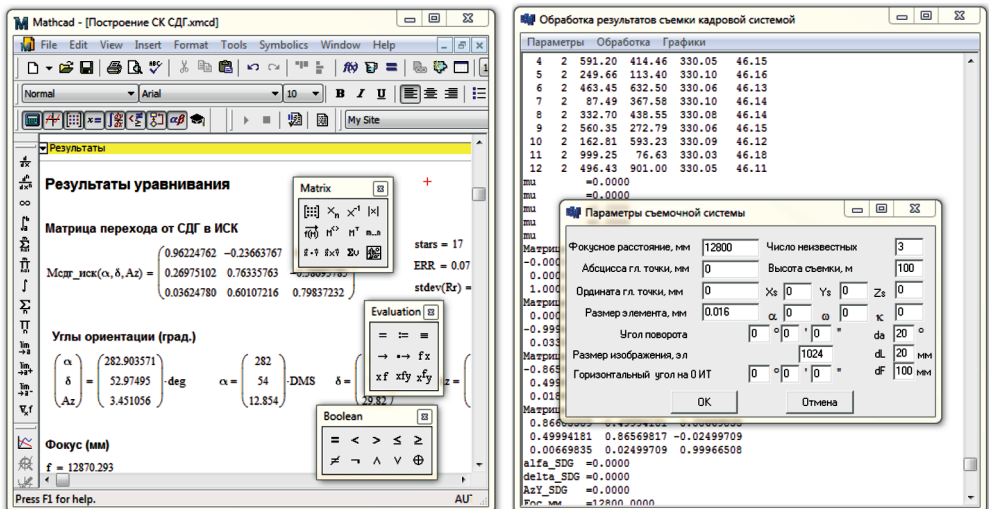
Mathcad - [Построение СК СДГ.xmcd]

File Edit View Insert Format Tools Symbolics Window Help

Normal Arial 10 B I U

My Site

Результаты

Результаты уравнивания

Matrix

Матрица перехода от СДГ в ИСК

$\text{Мсдг\_иск}(\alpha, \delta, Az) = \begin{pmatrix} 0.96224762 & -0.23663767 & \\ 0.26975102 & 0.76335763 & \\ 0.03624780 & 0.60107216 & 0.79837232 \end{pmatrix}$

stars = 17

ERR = 0.07

stdev(Rr) =

Evaluation

Углы ориентации (град.)

$\begin{pmatrix} \alpha \\ \delta \\ Az \end{pmatrix} = \begin{pmatrix} 282.903571 \\ 52.97495 \\ 3.451056 \end{pmatrix} \cdot deg$ $\alpha = \begin{pmatrix} 282 \\ 54 \\ 12.854 \end{pmatrix} \cdot DMS$ $\delta =$ 29.82 $z =$

Boolean

Фокус (мм)

f = 12870.293

Press F1 for help. AU

Обработка результатов съемки кадровой системой

Параметры Обработка Графики

4 2 591.20 414.46 330.05 46.15
5 2 249.66 113.40 330.10 46.16
6 2 463.45 632.50 330.06 46.13
7 2 87.49 367.58 330.10 46.14
8 2 332.70 438.55 330.08 46.14
9 2 560.35 272.79 330.06 46.14
10 2 162.81 593.23 330.09 46.12
11 2 999.25 76.63 330.03 46.18
12 2 496.43 901.00 330.05 46.11
mu =0.0000
mu =0.0000
mu
mu
mu
Матрица
-0.000
0.000
1.000
Матрица
0.000
-0.999
0.033
Матрица
-0.865
0.499
0.018
Матрица
0.86603835 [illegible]
0.49994181 0.86569817 -0.02499709
0.00669835 0.02499709 0.99966508
alfa_SDG =0.0000
delta_SDG =0.0000
AzY_SDG =0.0000
Foc_mm =12800.000

Параметры съемочной системы

Фокусное расстояние, мм 12800 Число неизвестных 3
Абсцисса гл. точки, мм 0 Высота съемки, м 100
Ордината гл. точки, мм 0 Xs 0 Ys 0 Zs 0
Размер элемента, мм 0.016 α 0 ω 0 κ 0
Угол поворота 0 ° 0 ' 0 " da 20 °
Размер изображения, эл 1024 dL 20 мм
Горизонтальный угол на 0 ИТ 0 ° 0 ' 0 " dF 100 мм

OK Отмена